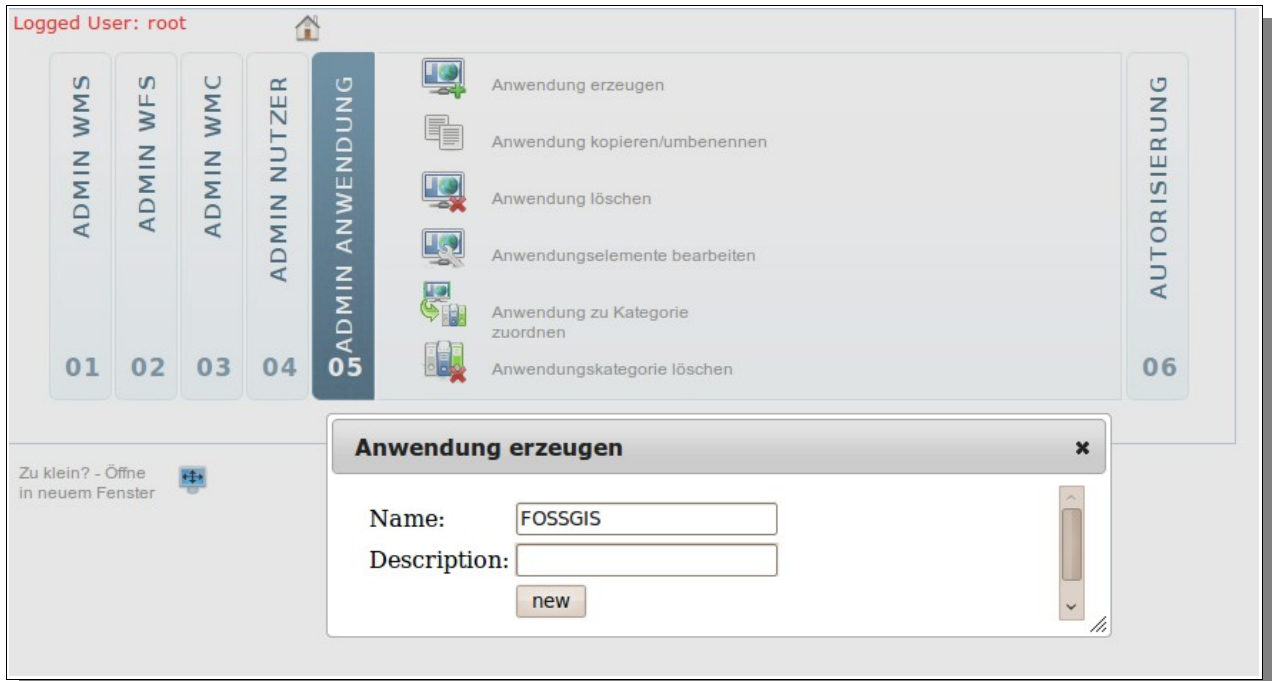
Logged User: root

ADMIN WMS
01

ADMIN WFS
02

ADMIN WMC
03

ADMIN NUTZER
04

ADMIN ANWENDUNG
05

Anwendung erzeugen

Anwendung kopieren/umbenennen

Anwendung löschen

Anwendungselemente bearbeiten

Anwendung zu Kategorie zuordnen

Anwendungskategorie löschen

AUTORISIERUNG
06

Zu klein? - Öffne in neuem Fenster

Anwendung erzeugen ×

Name: FOSSGIS
Description:
new